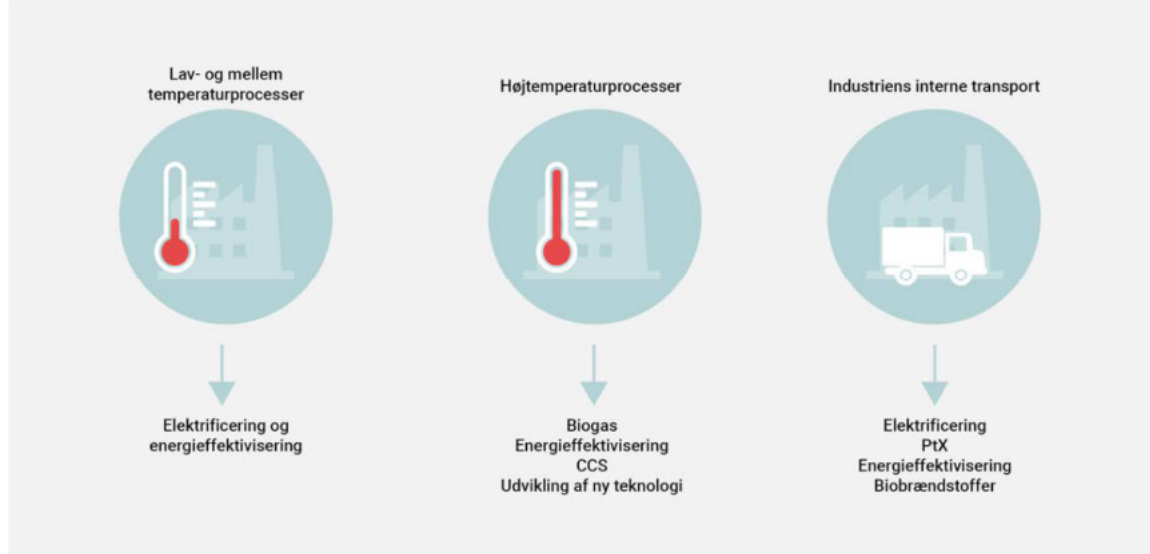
Lav- og mellem temperaturprocesser

Elektrificering og energieffektivisering

Højtemperaturprocesser

Biogas
Energieffektivisering
CCS
Udvikling af ny teknologi

Industriens interne transport

Elektrificering
PtX
Energieffektivisering
Biobrændstoffer